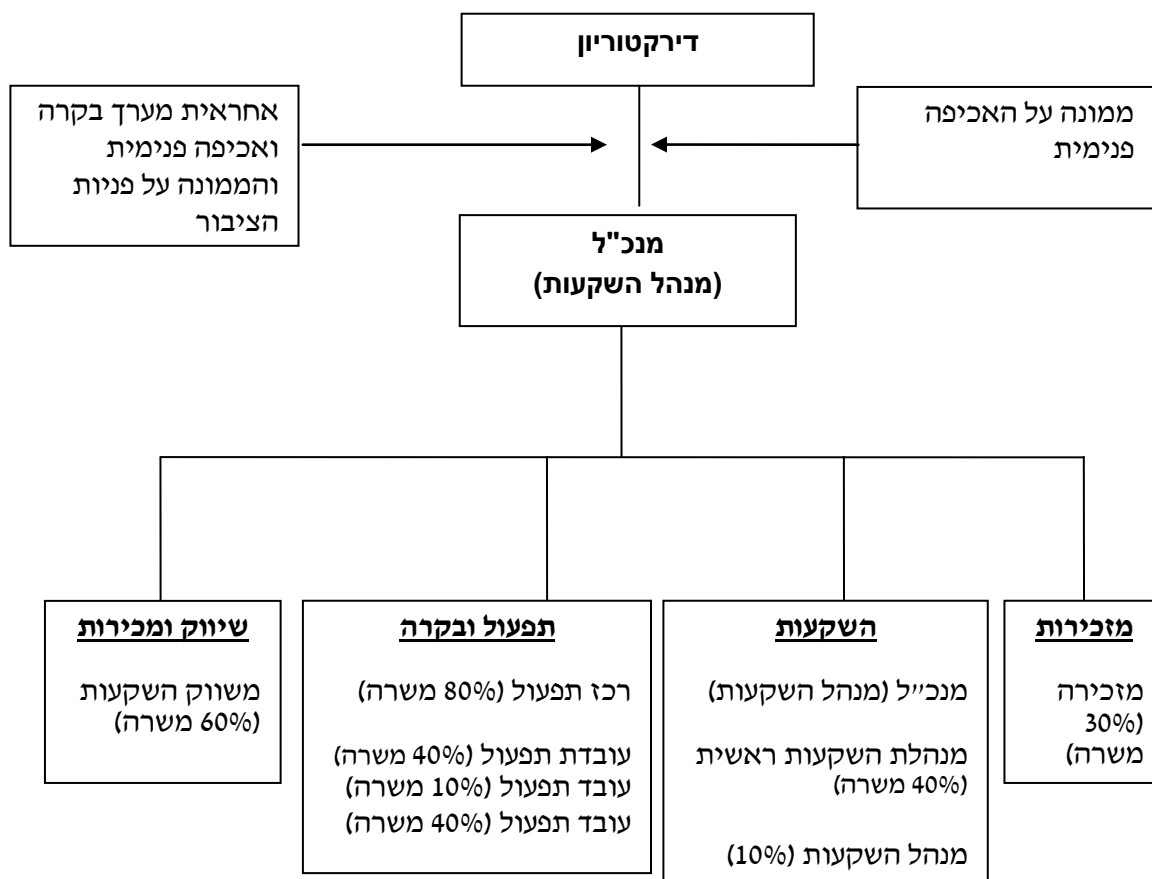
דירקטוריון

ממונה על האכיפה פנימית

אחראית מערך בקרה ואכיפה פנימית והממונה על פניות הציבור

מנכ"ל
(מנהל השקעות)

מזכירות

מזכירה (30% משרה)

השקעות

מנכ״ל (מנהל השקעות)

מנהלת השקעות ראשית (40% משרה)

מנהל השקעות (10%)

תפעול ובקרה

רכז תפעול (80% משרה)

עובדת תפעול (40% משרה)
עובד תפעול (10% משרה)
עובד תפעול (40% משרה)

שיווק ומכירות

משווק השקעות (60% משרה)